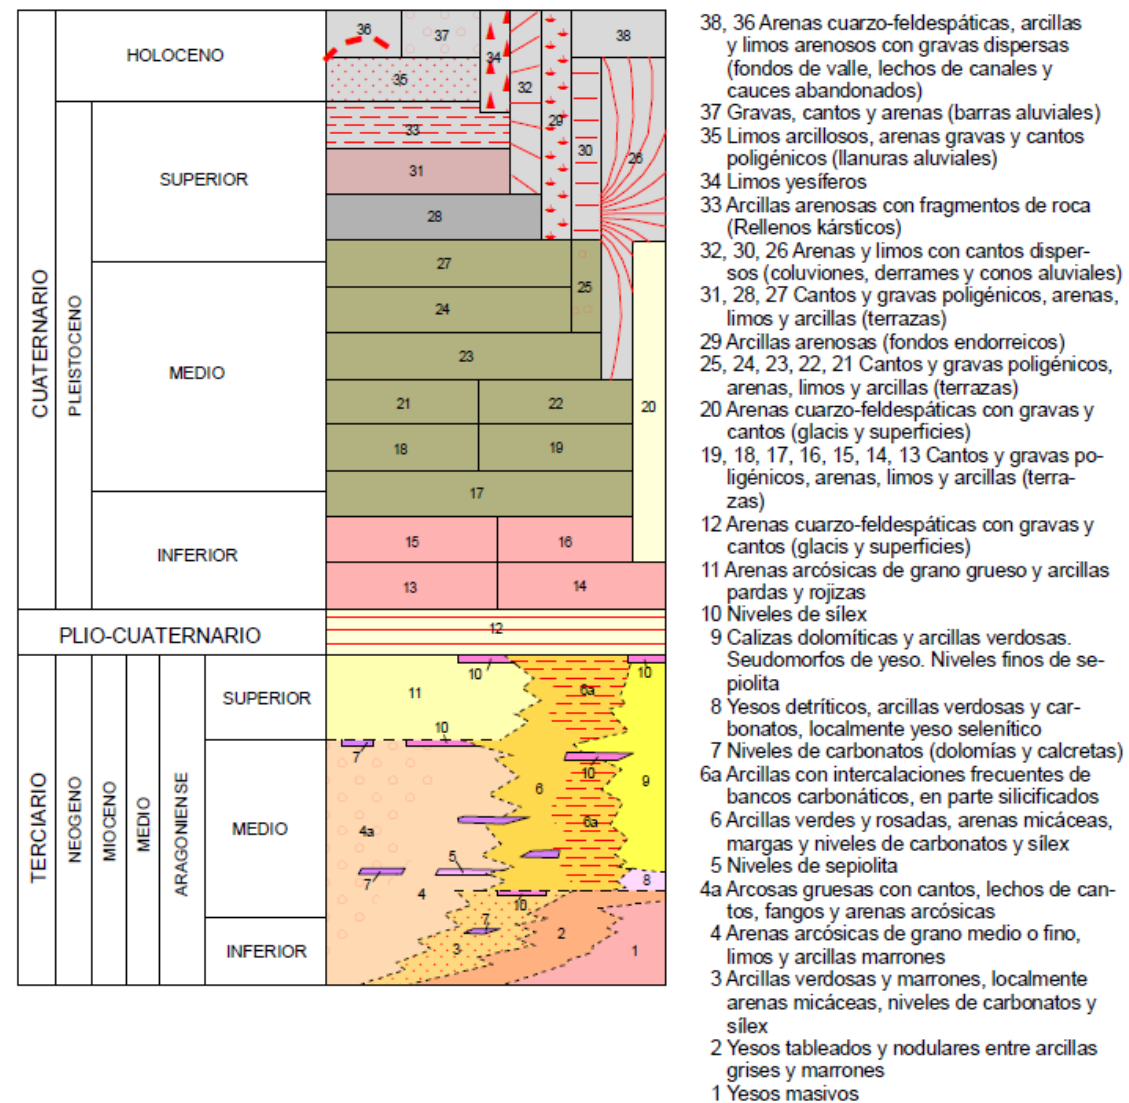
CUATERNARIO

HOLOCENO

PLEISTOCENO

SUPERIOR

MEDIO

INFERIOR

PLIO-CUATERNARIO

TERCIARIO

NEOGENO

MIOCENO

MEDIO

ARAGONIENSE

SUPERIOR

MEDIO

INFERIOR

36 37 34 32 38 35 33 29 30 26 31 28 27 25 24 23 21 22 20 18 19 17 15 16 13 14 12 10 11 6a 10 10 7 10 9 6 4a 6a 5 7 4 8 10 7 3 2 1

38, 36 Arenas cuarzo-feldespáticas, arcillas y limos arenosos con gravas dispersas (fondos de valle, lechos de canales y cauces abandonados)
37 Gravas, cantos y arenas (barras aluviales)
35 Limos arcillosos, arenas gravas y cantos poligénicos (llanuras aluviales)
34 Limos yesíferos
33 Arcillas arenosas con fragmentos de roca (Rellenos kársticos)
32, 30, 26 Arenas y limos con cantos dispersos (coluviones, derrames y conos aluviales)
31, 28, 27 Cantos y gravas poligénicos, arenas, limos y arcillas (terrazas)
29 Arcillas arenosas (fondos endorreicos)
25, 24, 23, 22, 21 Cantos y gravas poligénicos, arenas, limos y arcillas (terrazas)
20 Arenas cuarzo-feldespáticas con gravas y cantos (glacis y superficies)
19, 18, 17, 16, 15, 14, 13 Cantos y gravas poligénicos, arenas, limos y arcillas (terrazas)
12 Arenas cuarzo-feldespáticas con gravas y cantos (glacis y superficies)
11 Arenas arcósicas de grano grueso y arcillas pardas y rojizas
10 Niveles de sílex
9 Calizas dolomíticas y arcillas verdosas. Seudomorfos de yeso. Niveles finos de sepiolita
8 Yesos detríticos, arcillas verdosas y carbonatos, localmente yeso selenítico
7 Niveles de carbonatos (dolomías y calcretas)
6a Arcillas con intercalaciones frecuentes de bancos carbonáticos, en parte silicificados
6 Arcillas verdes y rosadas, arenas micáceas, margas y niveles de carbonatos y sílex
5 Niveles de sepiolita
4a Arcosas gruesas con cantos, lechos de cantos, fangos y arenas arcósicas
4 Arenas arcósicas de grano medio o fino, limos y arcillas marrones
3 Arcillas verdosas y marrones, localmente arenas micáceas, niveles de carbonatos y sílex
2 Yesos tableados y nodulares entre arcillas grises y marrones
1 Yesos masivos